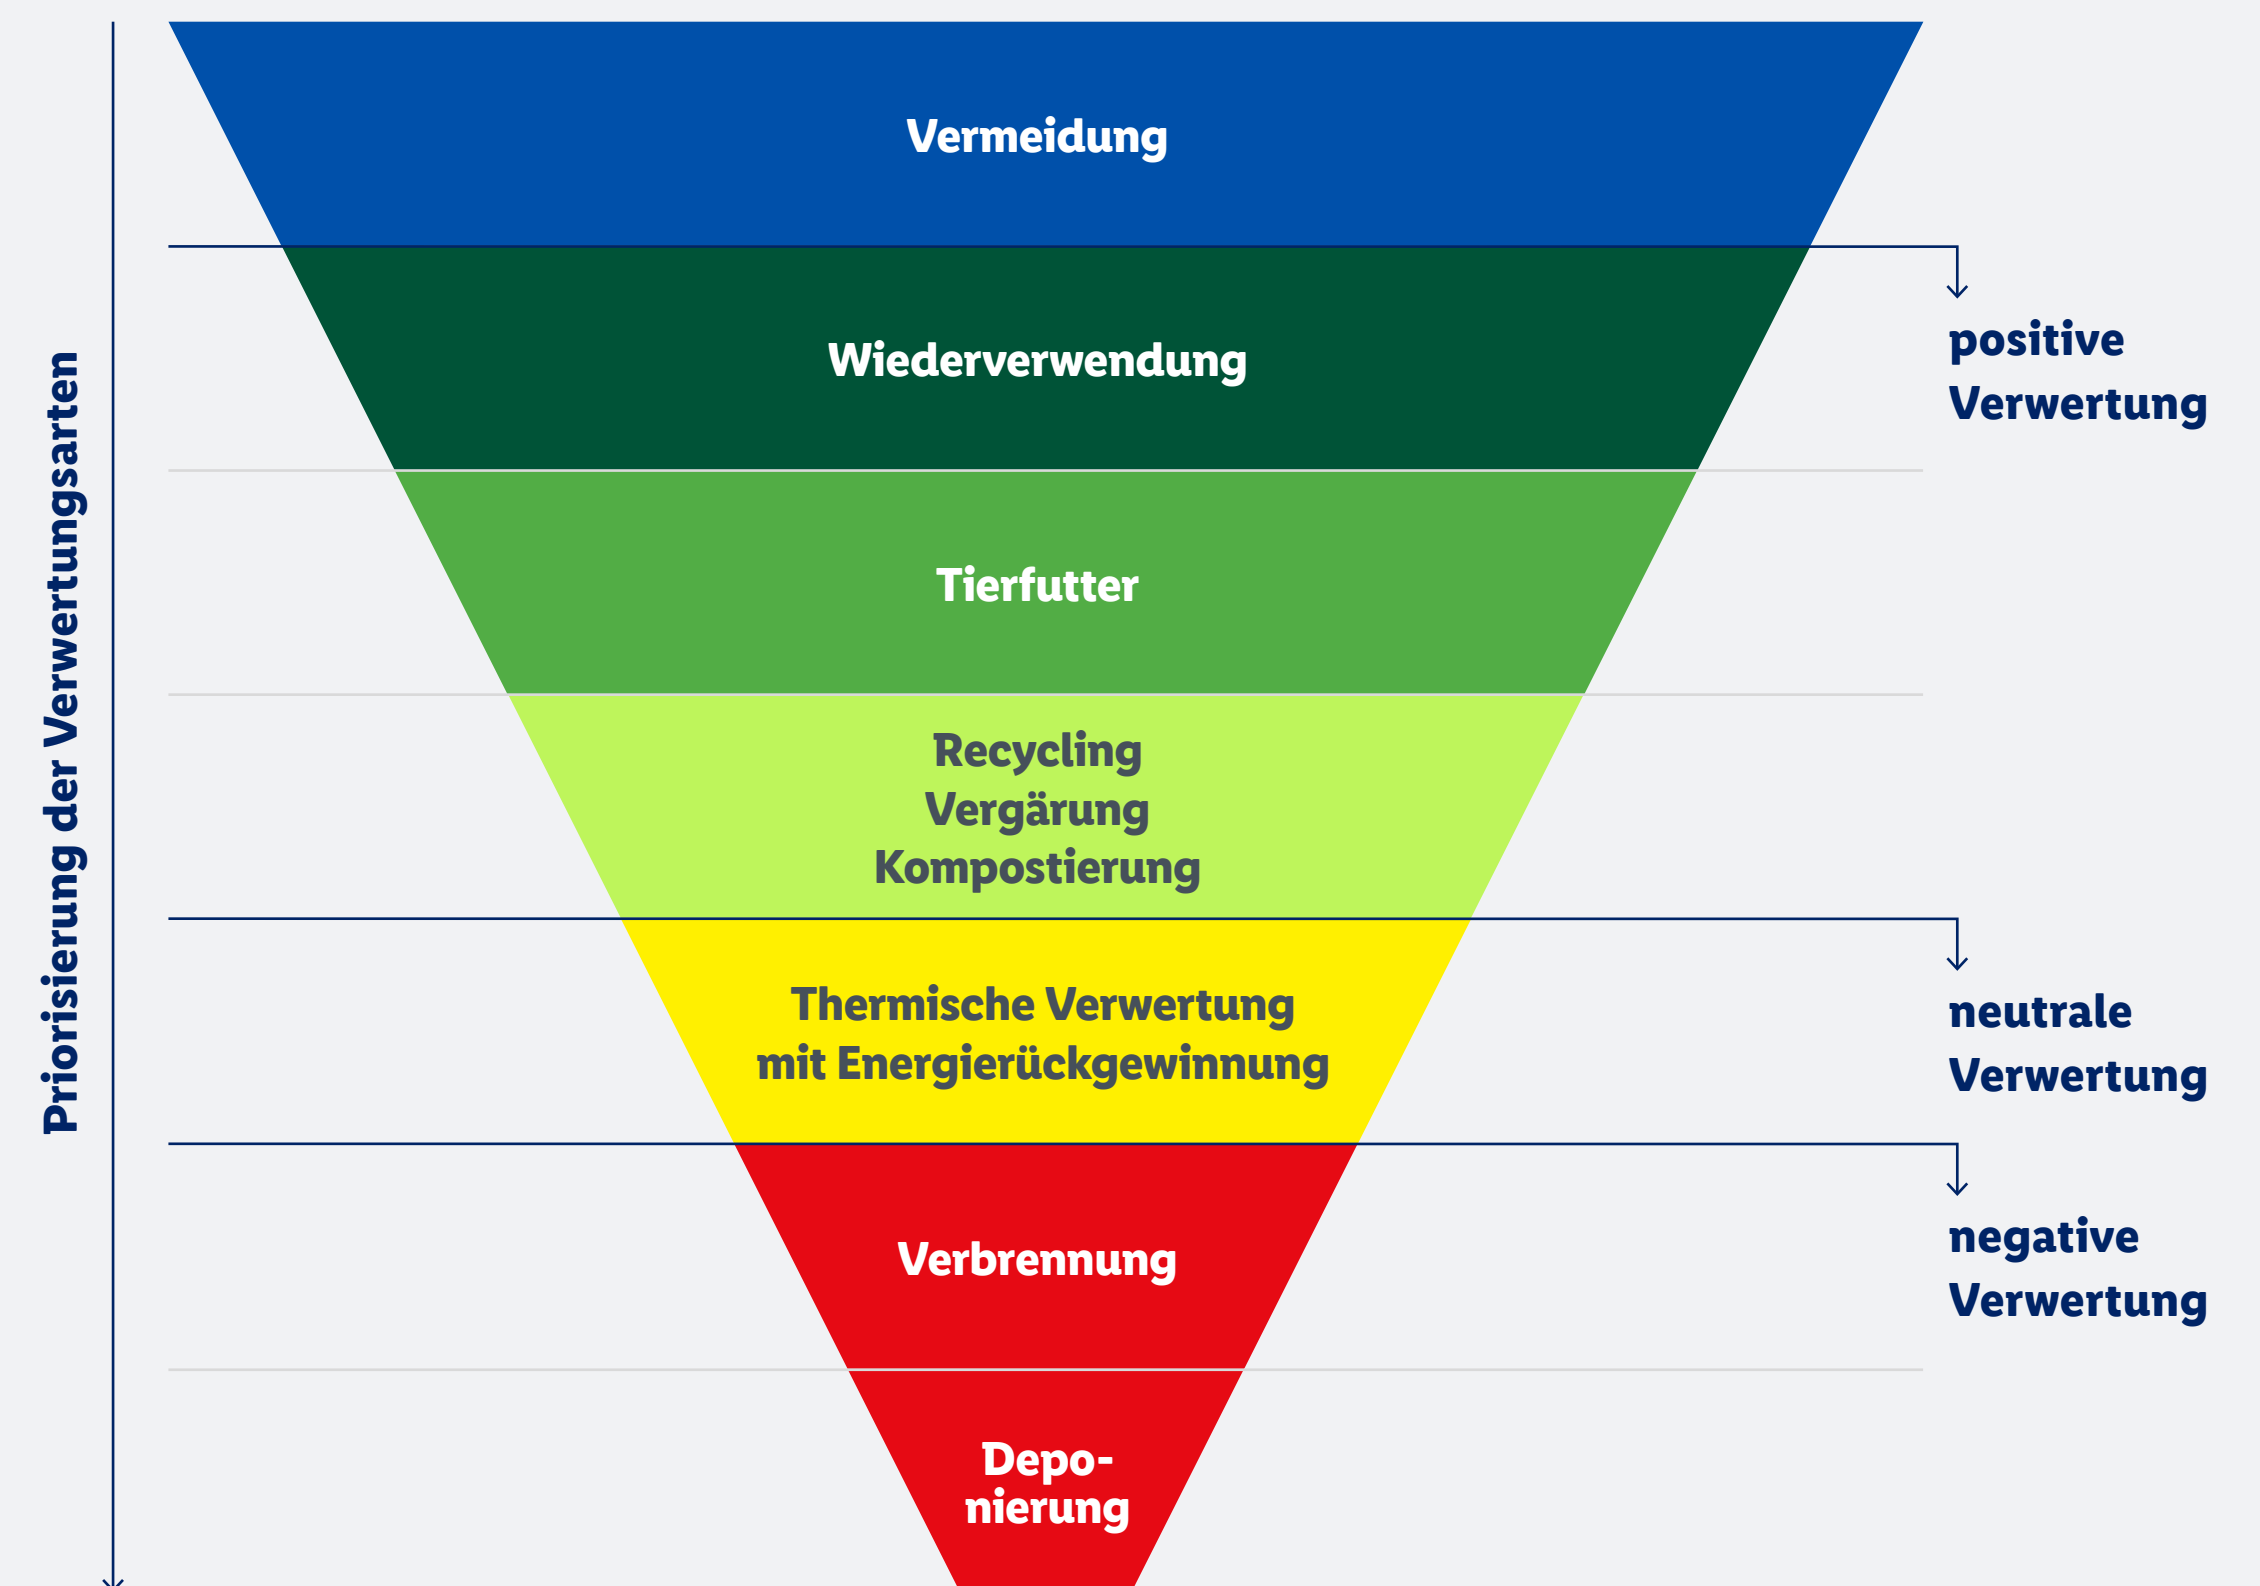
Priorisierung der Verwertungsarten

Vermeidung

Wiederverwendung

Tierfutter

Recycling
Vergärung
Kompostierung

Thermische Verwertung
mit Energierückgewinnung

Verbrennung

Deponierung

positive Verwertung

neutrale Verwertung

negative Verwertung